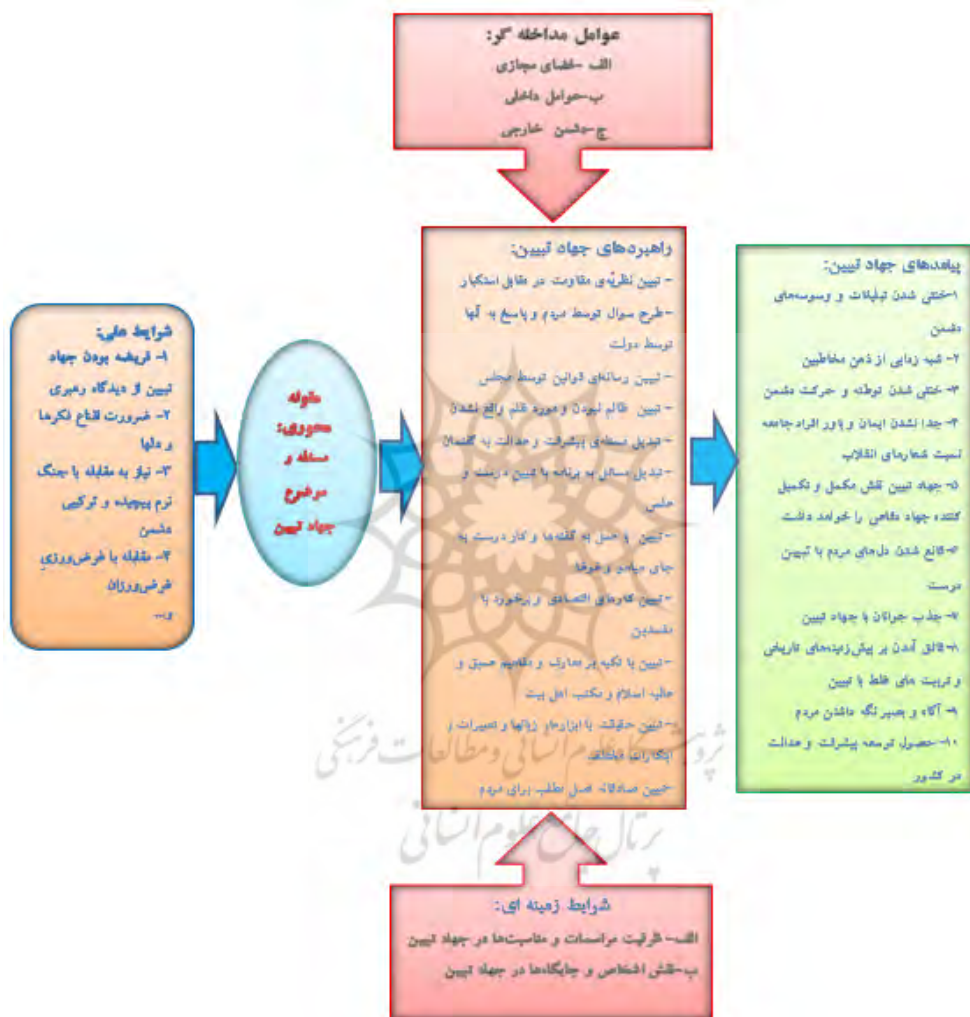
عوامل مداخله گر:
الف-فضای مجازی
ب-عوامل داخلی
ج-دشمن خارجی

شرایط علی:
۱- فریضه بودن جهاد تبیین از دیدگاه رهبری
۲- ضرورت اقناع فکرها و دلها
۳- نیاز به مقابله با جنگ نرم پیچیده و ترکیبی دشمن
۴- مقابله با غرض‌ورزی غرض‌ورزان
و...

مقوله محوری: مسئله و مرطرح جهاد تبیین

راهبردهای جهاد تبیین:
- تبیین نظریه‌ی مقاومت در مقابل استکبار
- طرح سوال توسط مردم و پاسخ به آنها توسط دولت
- تبیین رسانه‌ای قوانین توسط مجلس
- تبیین ظالم نبودن و مورد ظلم واقع نشدن
- تبدیل مسئله‌ی پیشرفت و عدالت به گفتمان
- تبدیل مسائل به برنامه با تبیین درست و علمی
- تبیین و عمل به گفته‌ها و کار درست به جای هیاهو و غوغا
- تبیین کارهای اقتصادی و برخورد با مفسدین
- تبیین با تکیه بر معارف و مفاهیم عمیق و عالی اسلام و مکتب اهل بیت
- تبیین حقیقت با ابزارها، زبانها و تعبیرات و ابتکارات مختلف
- تبیین صادقانه، اصل مطلب برای مردم

پیامدهای جهاد تبیین:
۱-خنثی شدن تبلیغات و وسوسه‌های دشمن
۲- شبه زدایی از ذهن مخاطبین
۳- خنثی شدن توطئه و حرکت دشمن
۴- جدا نشدن ایمان و باور افراد جامعه نسبت شعارهای انقلاب
۵- جهاد تبیین نقش مکمل و تکمیل کننده جهاد نظامی را خواهد داشت
۶- قانع شدن دل‌های مردم با تبیین درست
۷- جذب جوانان با جهاد تبیین
۸- فائق آمدن بر پیش‌زمینه‌های تاریخی و تربیت های غلط با تبیین
۹- آگاه و جبیر نگه داشتن مردم
۱۰- حصول توسعه پیشرفت و عدالت در کشور

شرایط زمینه ای:
الف- ظرفیت مراسمات و مناسبت‌ها در جهاد تبیین
ب- نقش اشخاص و جایگاه‌ها در جهاد تبیین

پرتال جامع علوم انسانی
پژوهشگاه علوم انسانی و مطالعات فرهنگی